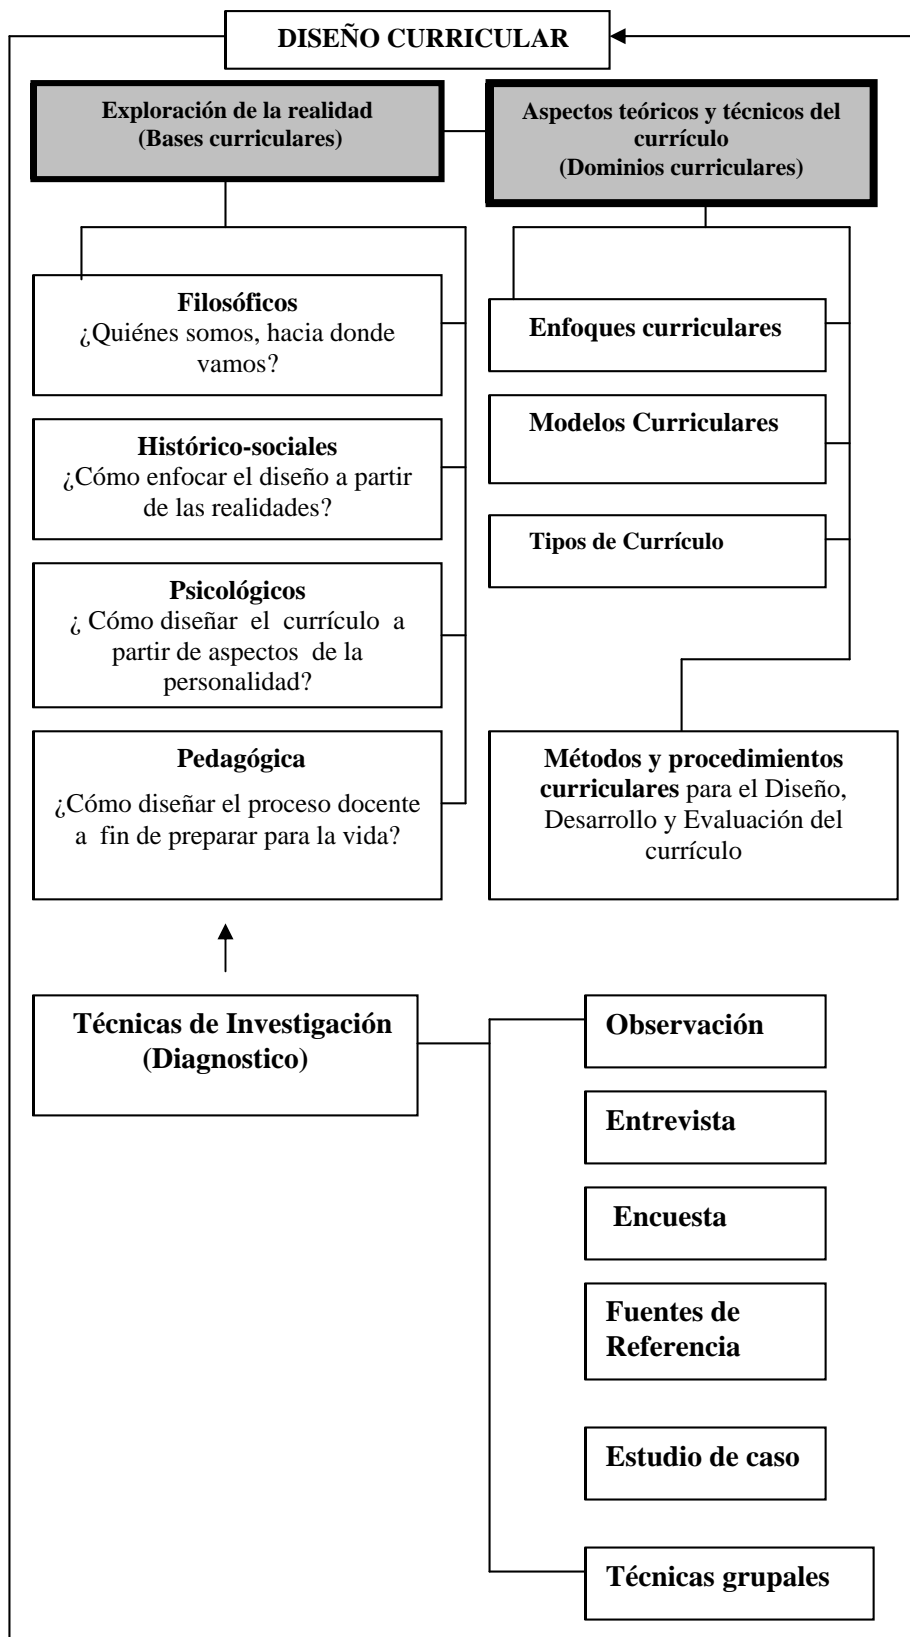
DISEÑO CURRICULAR

Exploración de la realidad (Bases curriculares)

Aspectos teóricos y técnicos del currículo (Dominios curriculares)

Filosóficos
¿Quiénes somos, hacia donde vamos?

Histórico-sociales
¿Cómo enfocar el diseño a partir de las realidades?

Psicológicos
¿ Cómo diseñar el currículo a partir de aspectos de la personalidad?

Pedagógica
¿Cómo diseñar el proceso docente a fin de preparar para la vida?

Enfoques curriculares

Modelos Curriculares

Tipos de Currículo

Métodos y procedimientos curriculares para el Diseño, Desarrollo y Evaluación del currículo

Técnicas de Investigación (Diagnostico)

Observación

Entrevista

Encuesta

Fuentes de Referencia

Estudio de caso

Técnicas grupales